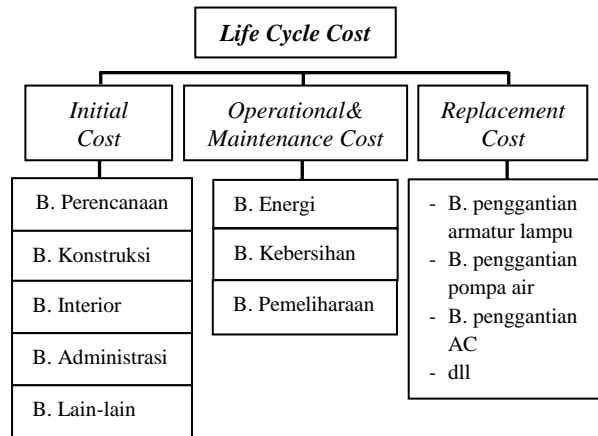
Life Cycle Cost

Initial Cost

B. Perencanaan

B. Konstruksi

B. Interior

B. Administrasi

B. Lain-lain

Operational& Maintenance Cost

B. Energi

B. Kebersihan

B. Pemeliharaan

Replacement Cost

- B. penggantian armatur lampu
- B. penggantian pompa air
- B. penggantian AC
- dll